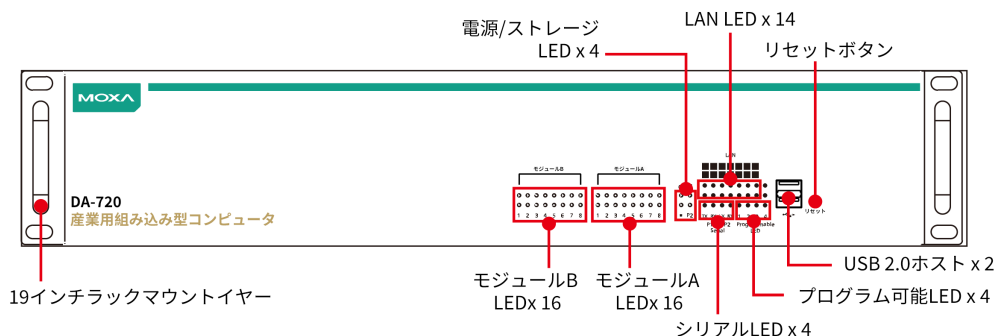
電源/ストレージ
LED x 4

LAN LED x 14

リセットボタン

MOXA

DA-720
産業用組み込み型コンピュータ

モジュールB
1 2 3 4 5 6 7 8

モジュールA
1 2 3 4 5 6 7 8

LAN

P1 P2

P1 P2 Serial

Programmable LED

リセット

19インチラックマウントイヤー

モジュールB
LEDx 16

モジュールA
LEDx 16

USB 2.0ホスト x 2

プログラム可能LED x 4

シリアルLED x 4